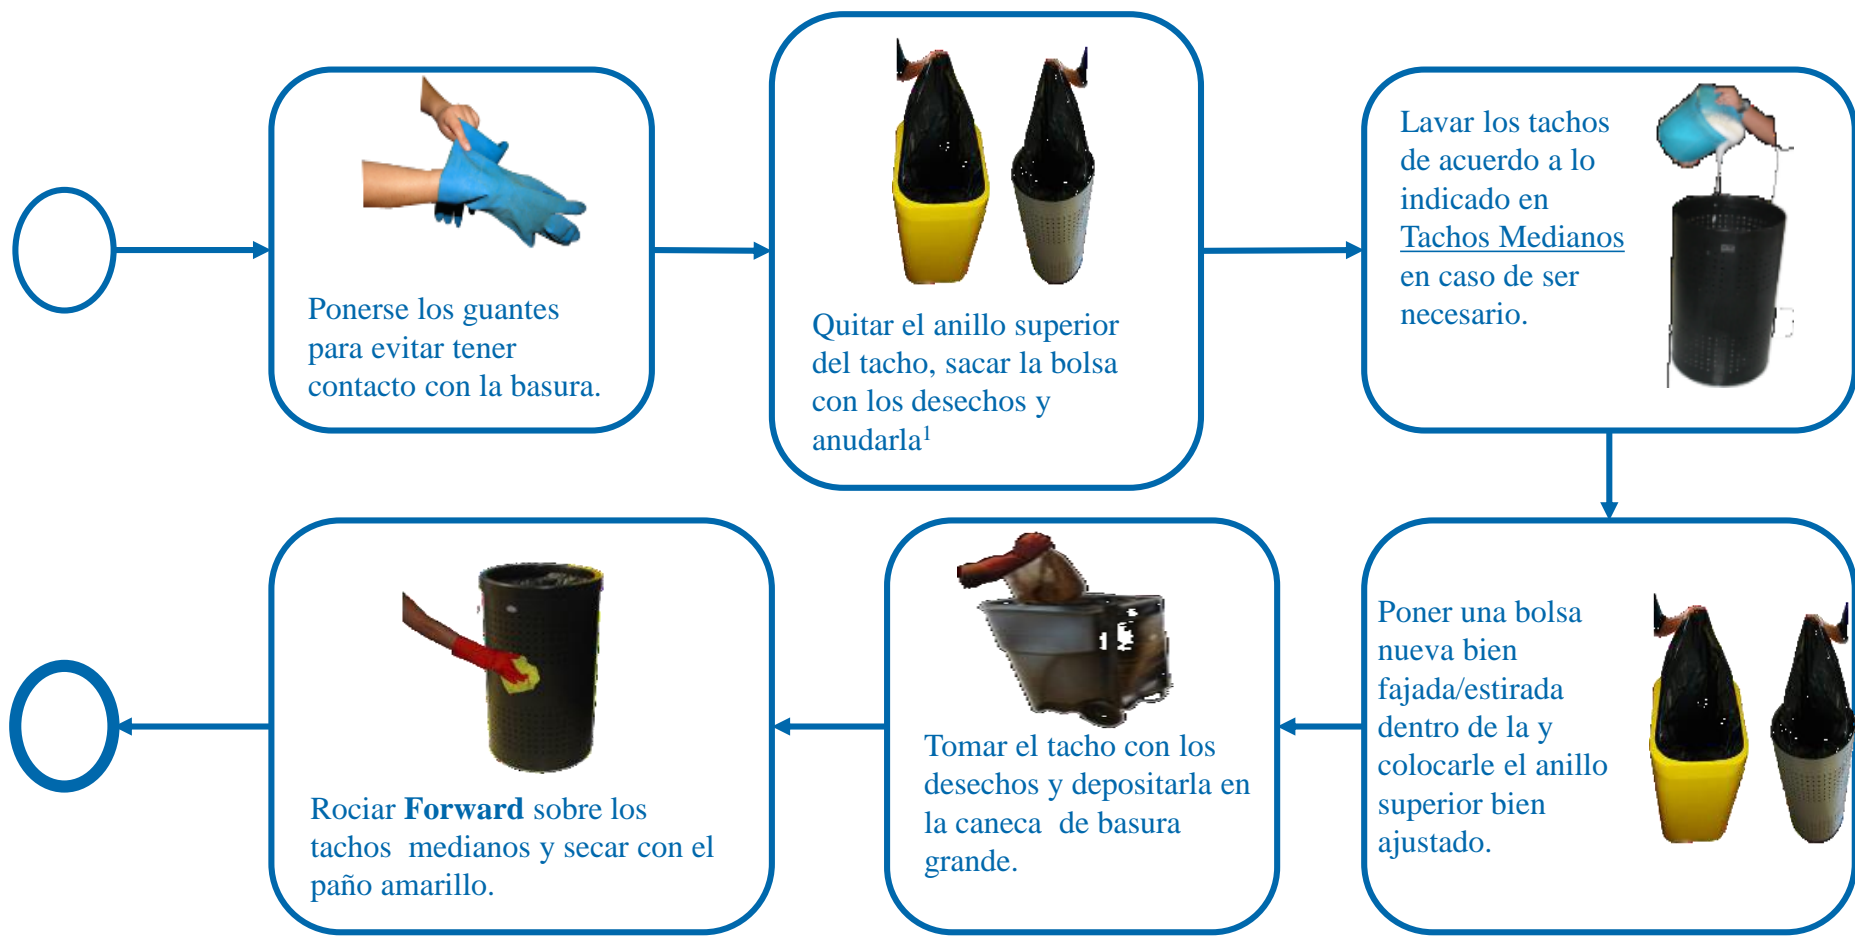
Ponerse los guantes para evitar tener contacto con la basura.

Quitar el anillo superior del tacho, sacar la bolsa con los desechos y anudarla$^1$

Lavar los tachos de acuerdo a lo indicado en Tachos Medianos en caso de ser necesario.

Poner una bolsa nueva bien fajada/estirada dentro de la y colocarle el anillo superior bien ajustado.

Tomar el tacho con los desechos y depositarla en la caneca de basura grande.

Rociar **Forward** sobre los tachos medianos y secar con el paño amarillo.